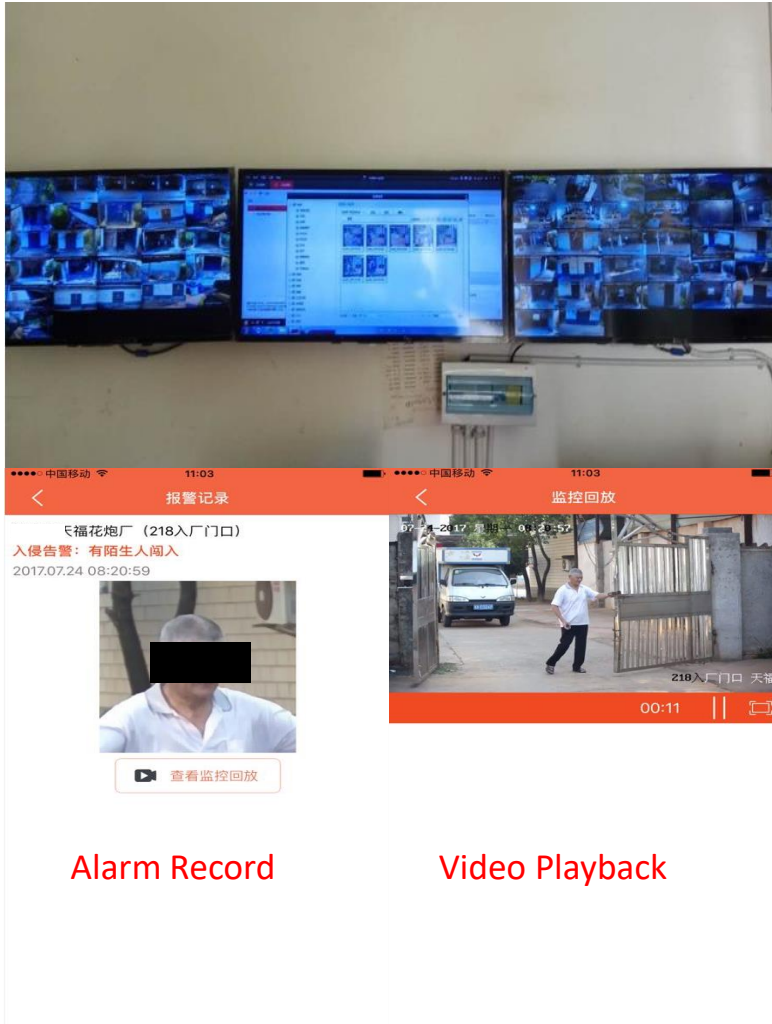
●●●●○ 中国移动 11:03

报警记录

天福花炮厂 (218入厂门口)

入侵告警：有陌生人闯入

2017.07.24 08:20:59

查看监控回放

●●●●○ 中国移动 11:03

监控回放

07-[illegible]-2017 星期一 08:20:57

218入厂门口 天福

00:11

Alarm Record

Video Playback